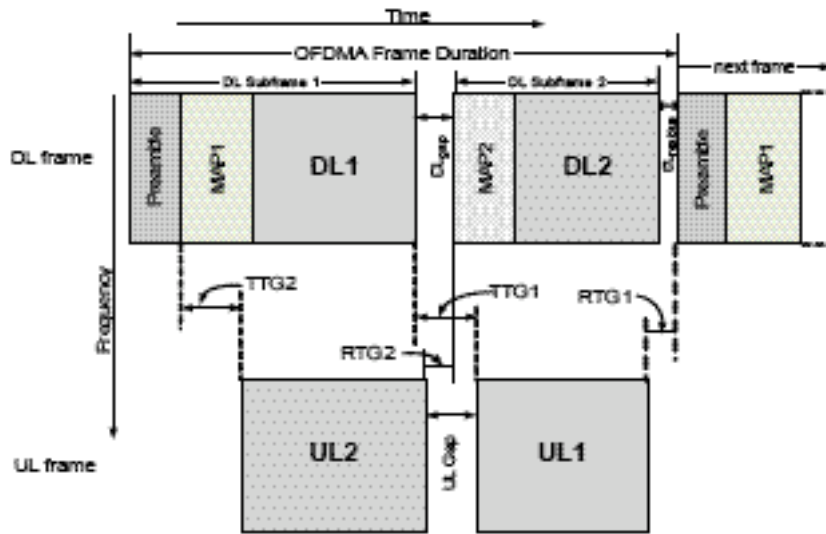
Time

OFDMA Frame Duration

DL Subframe 1

DL Subframe 2

next frame

DL frame

Preamble

MAP1

DL1

$DL_{gap}$

MAP2

DL2

$G_{relay}$

Preamble

MAP1

Frequency

TTG2

TTG1

RTG1

RTG2

UL2

UL Gap

UL1

UL frame